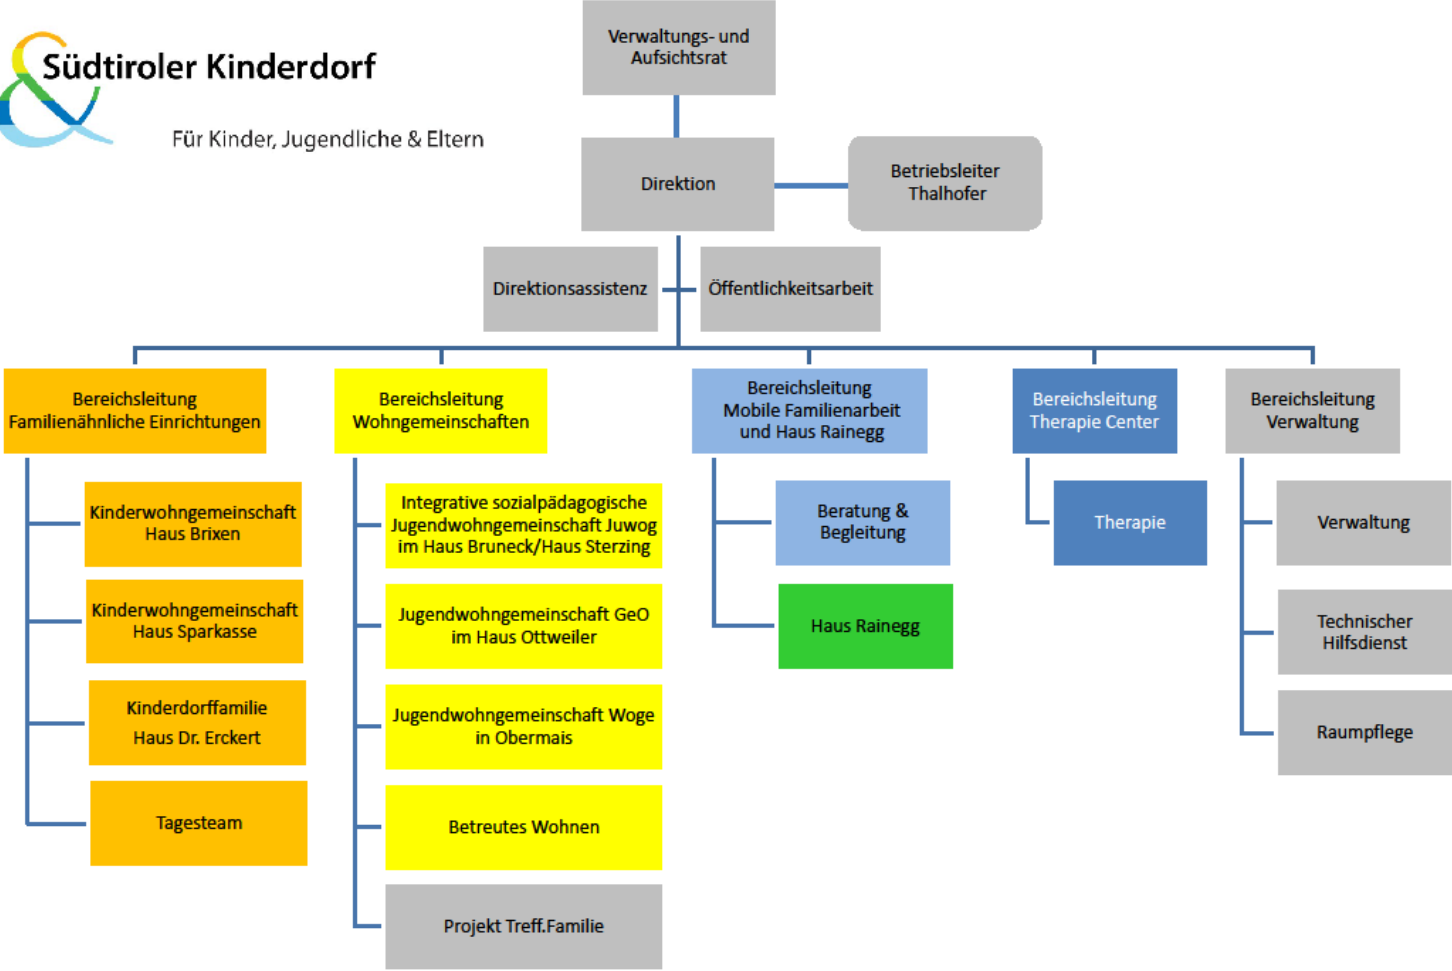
Südtiroler Kinderdorf

Für Kinder, Jugendliche & Eltern

Verwaltungs- und Aufsichtsrat

Direktion

Betriebsleiter Thalhofer

Direktionsassistenz

Öffentlichkeitsarbeit

Bereichsleitung Familienähnliche Einrichtungen

Kinderwohngemeinschaft Haus Brixen

Kinderwohngemeinschaft Haus Sparkasse

Kinderdorffamilie Haus Dr. Erckert

Tagesteam

Bereichsleitung Wohngemeinschaften

Integrative sozialpädagogische Jugendwohngemeinschaft Juwog im Haus Bruneck/Haus Sterzing

Jugendwohngemeinschaft GeO im Haus Ottweiler

Jugendwohngemeinschaft Woge in Obermais

Betreutes Wohnen

Projekt Treff.Familie

Bereichsleitung Mobile Familienarbeit und Haus Rainegg

Beratung & Begleitung

Haus Rainegg

Bereichsleitung Therapie Center

Therapie

Bereichsleitung Verwaltung

Verwaltung

Technischer Hilfsdienst

Raumpflege